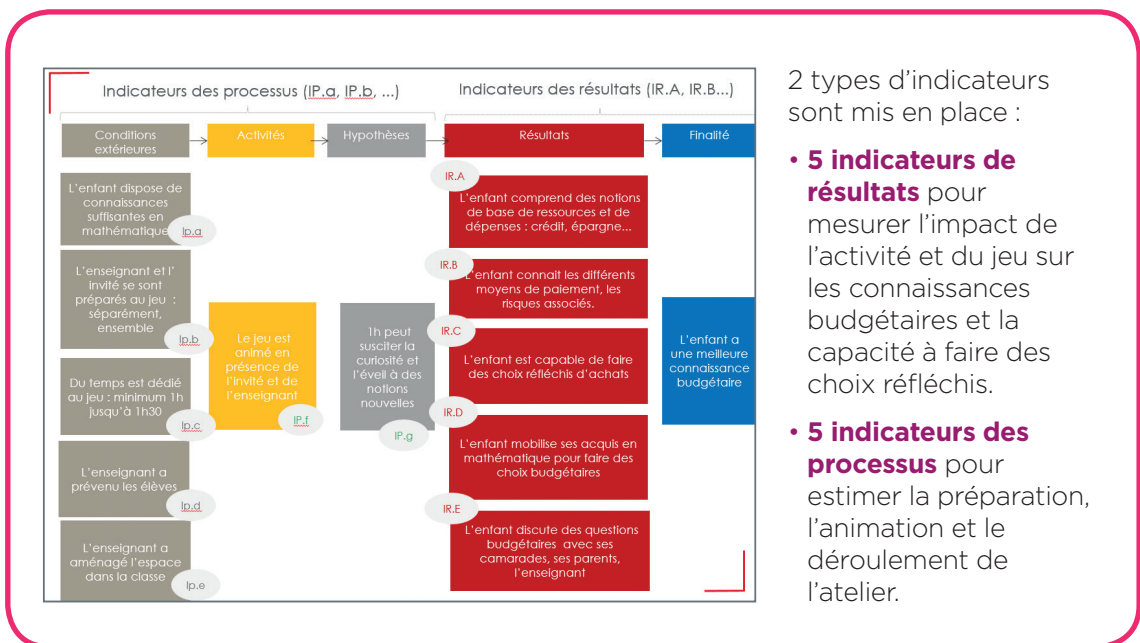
Indicateurs des processus (IP.a, IP.b, ...)

Indicateurs des résultats (IR.A, IR.B...)

Conditions extérieures

Activités

Hypothèses

Résultats

Finalité

L'enfant dispose de connaissances suffisantes en mathématique

Ip.a

L'enseignant et l'invité se sont préparés au jeu : séparément, ensemble

Ip.b

Du temps est dédié au jeu : minimum 1h jusqu'à 1h30

Ip.c

L'enseignant a prévenu les élèves

Ip.d

L'enseignant a aménagé l'espace dans la classe

Ip.e

Le jeu est animé en présence de l'invité et de l'enseignant

IP.f

1h peut susciter la curiosité et l'éveil à des notions nouvelles

IP.g

IR.A

L'enfant comprend des notions de base de ressources et de dépenses : crédit, épargne...

IR.B

L'enfant connait les différents moyens de paiement, les risques associés.

IR.C

L'enfant est capable de faire des choix réfléchis d'achats

IR.D

L'enfant mobilise ses acquis en mathématique pour faire des choix budgétaires

IR.E

L'enfant discute des questions budgétaires avec ses camarades, ses parents, l'enseignant

L'enfant a une meilleure connaissance budgétaire

2 types d'indicateurs sont mis en place :

• **5 indicateurs de résultats** pour mesurer l'impact de l'activité et du jeu sur les connaissances budgétaires et la capacité à faire des choix réfléchis.

• **5 indicateurs des processus** pour estimer la préparation, l'animation et le déroulement de l'atelier.